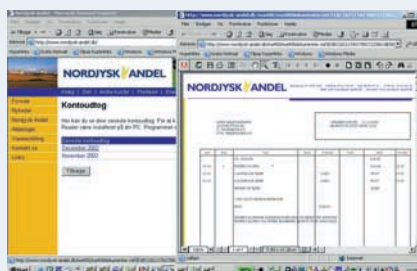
NORDJYSK ANDEL

Kontoudtog

Her kan du se dine seneste kontoudtog. For at k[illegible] Reader være installeret på din PC. Programmet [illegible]

Forside
Nyheder
Nordjysk Andel
Afdelinger
Værdiudvikling
Kontakt os
Links

Seneste kontoudtog
December 2002
November 2002

Tilbage

NORDJYSK ANDEL